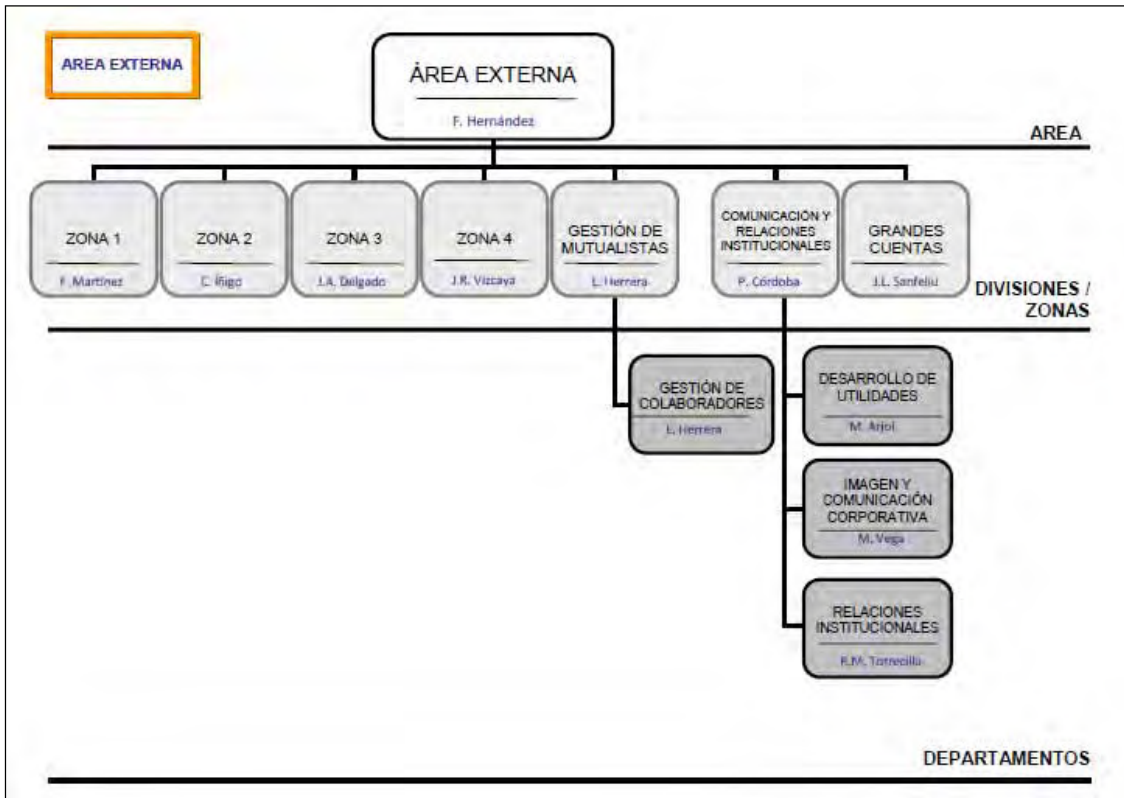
AREA EXTERNA

ÁREA EXTERNA
F. Hernández

AREA

ZONA 1
F. Martínez

ZONA 2
C. Iñigo

ZONA 3
J.A. Delgado

ZONA 4
J.R. Vizcaya

GESTIÓN DE MUTUALISTAS
L. Herrera

COMUNICACIÓN Y RELACIONES INSTITUCIONALES
P. Córdoba

GRANDES CUENTAS
J.L. Sanfeliu

DIVISIONES / ZONAS

GESTIÓN DE COLABORADORES
L. Herrera

DESARROLLO DE UTILIDADES
M. Arjol

IMAGEN Y COMUNICACIÓN CORPORATIVA
M. Vega

RELACIONES INSTITUCIONALES
R.M. Torrecilla

DEPARTAMENTOS